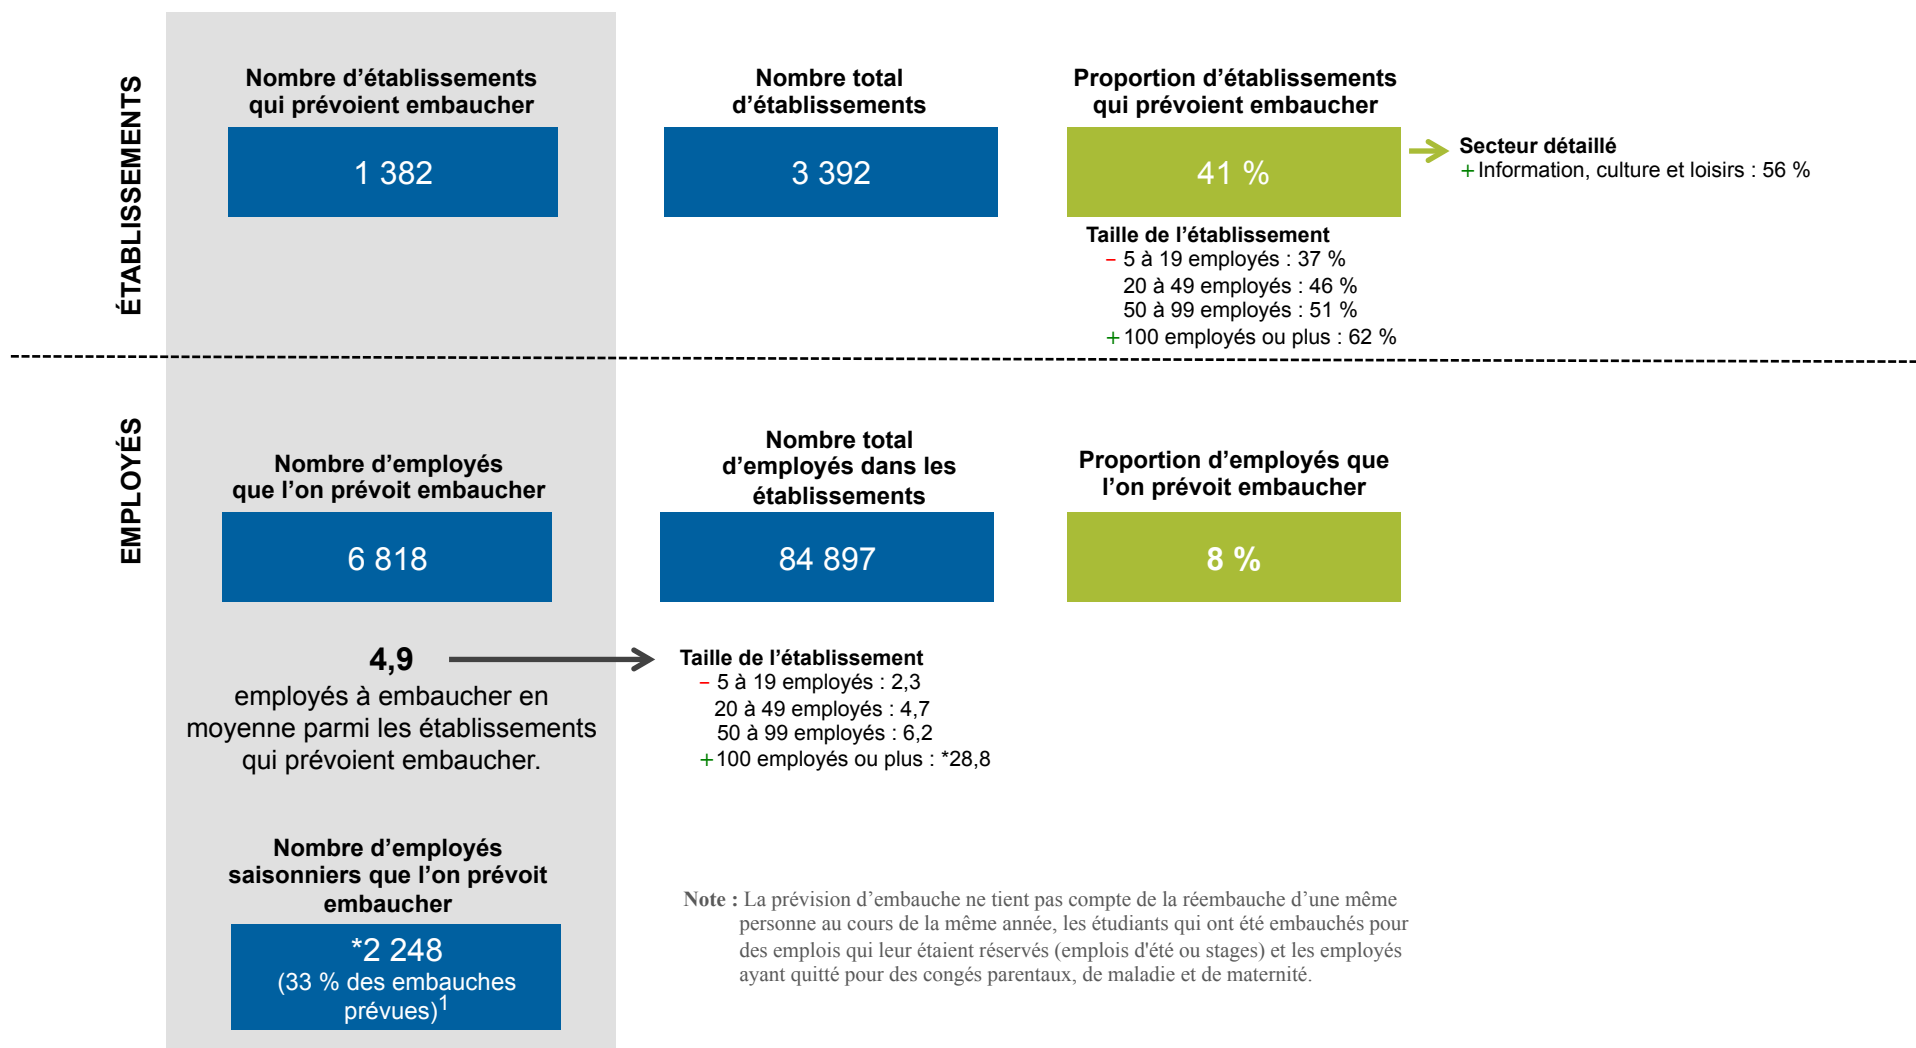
ÉTABLISSEMENTS

Nombre d'établissements qui prévoient embaucher

1 382

Nombre total d'établissements

3 392

Proportion d'établissements qui prévoient embaucher

41 %

Secteur détaillé
+ Information, culture et loisirs : 56 %

Taille de l'établissement
– 5 à 19 employés : 37 %
20 à 49 employés : 46 %
50 à 99 employés : 51 %
+ 100 employés ou plus : 62 %

EMPLOYÉS

Nombre d'employés que l'on prévoit embaucher

6 818

Nombre total d'employés dans les établissements

84 897

Proportion d'employés que l'on prévoit embaucher

8 %

4,9
employés à embaucher en moyenne parmi les établissements qui prévoient embaucher.

Taille de l'établissement
– 5 à 19 employés : 2,3
20 à 49 employés : 4,7
50 à 99 employés : 6,2
+ 100 employés ou plus : *28,8

Nombre d'employés saisonniers que l'on prévoit embaucher

*2 248
(33 % des embauches prévues)$^1$

Note : La prévision d'embauche ne tient pas compte de la réembauche d'une même personne au cours de la même année, les étudiants qui ont été embauchés pour des emplois qui leur étaient réservés (emplois d'été ou stages) et les employés ayant quitté pour des congés parentaux, de maladie et de maternité.